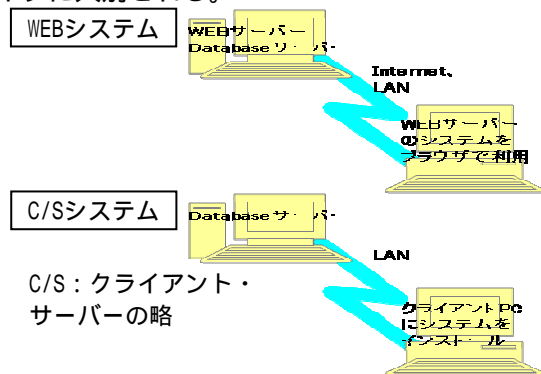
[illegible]

WEBシステム

WEBサーバー
Databaseサーバー

Internet、
LAN

WEBサーバーのシステムをブラウザで利用

C/Sシステム

Databaseサーバー

LAN

C/S：クライアント・サーバーの略

クライアントPCにシステムをインストール